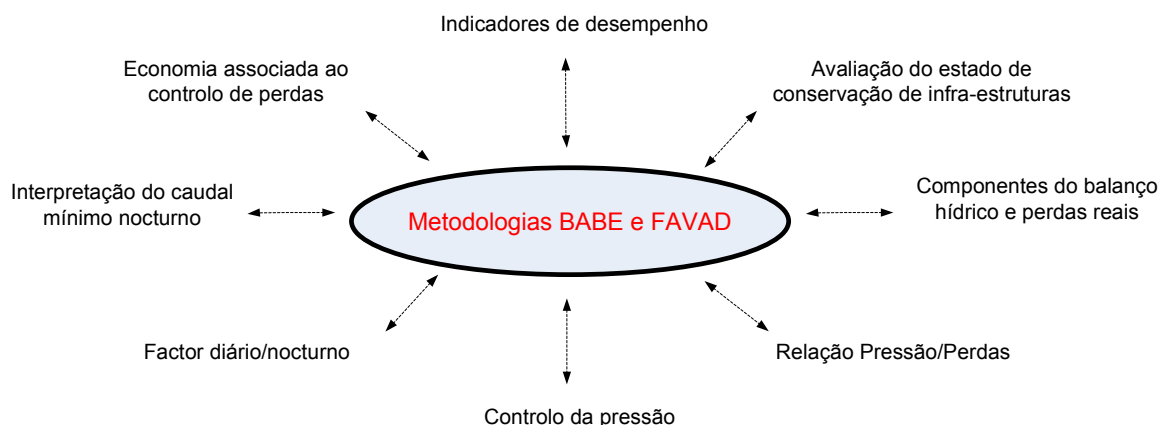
Indicadores de desempenho

Economia associada ao controlo de perdas

Avaliação do estado de conservação de infra-estruturas

Interpretação do caudal mínimo nocturno

Metodologias BABE e FAVAD

Componentes do balanço hídrico e perdas reais

Factor diário/nocturno

Relação Pressão/Perdas

Controlo da pressão